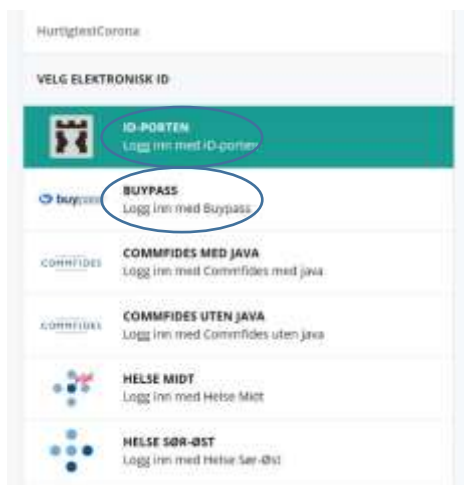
HurtigtestCorona

VELG ELEKTRONISK ID

ID-PORTEN
Logg inn med ID-porten

buypass
BUYPASS
Logg inn med Buypass

COMMFIDES
COMMFIDES MED JAVA
Logg inn med Commfides med java

COMMFIDES
COMMFIDES UTEN JAVA
Logg inn med Commfides uten java

HELSE MIDT
Logg inn med Helse Midt

HELSE SØR-ØST
Logg inn med Helse Sør-Øst